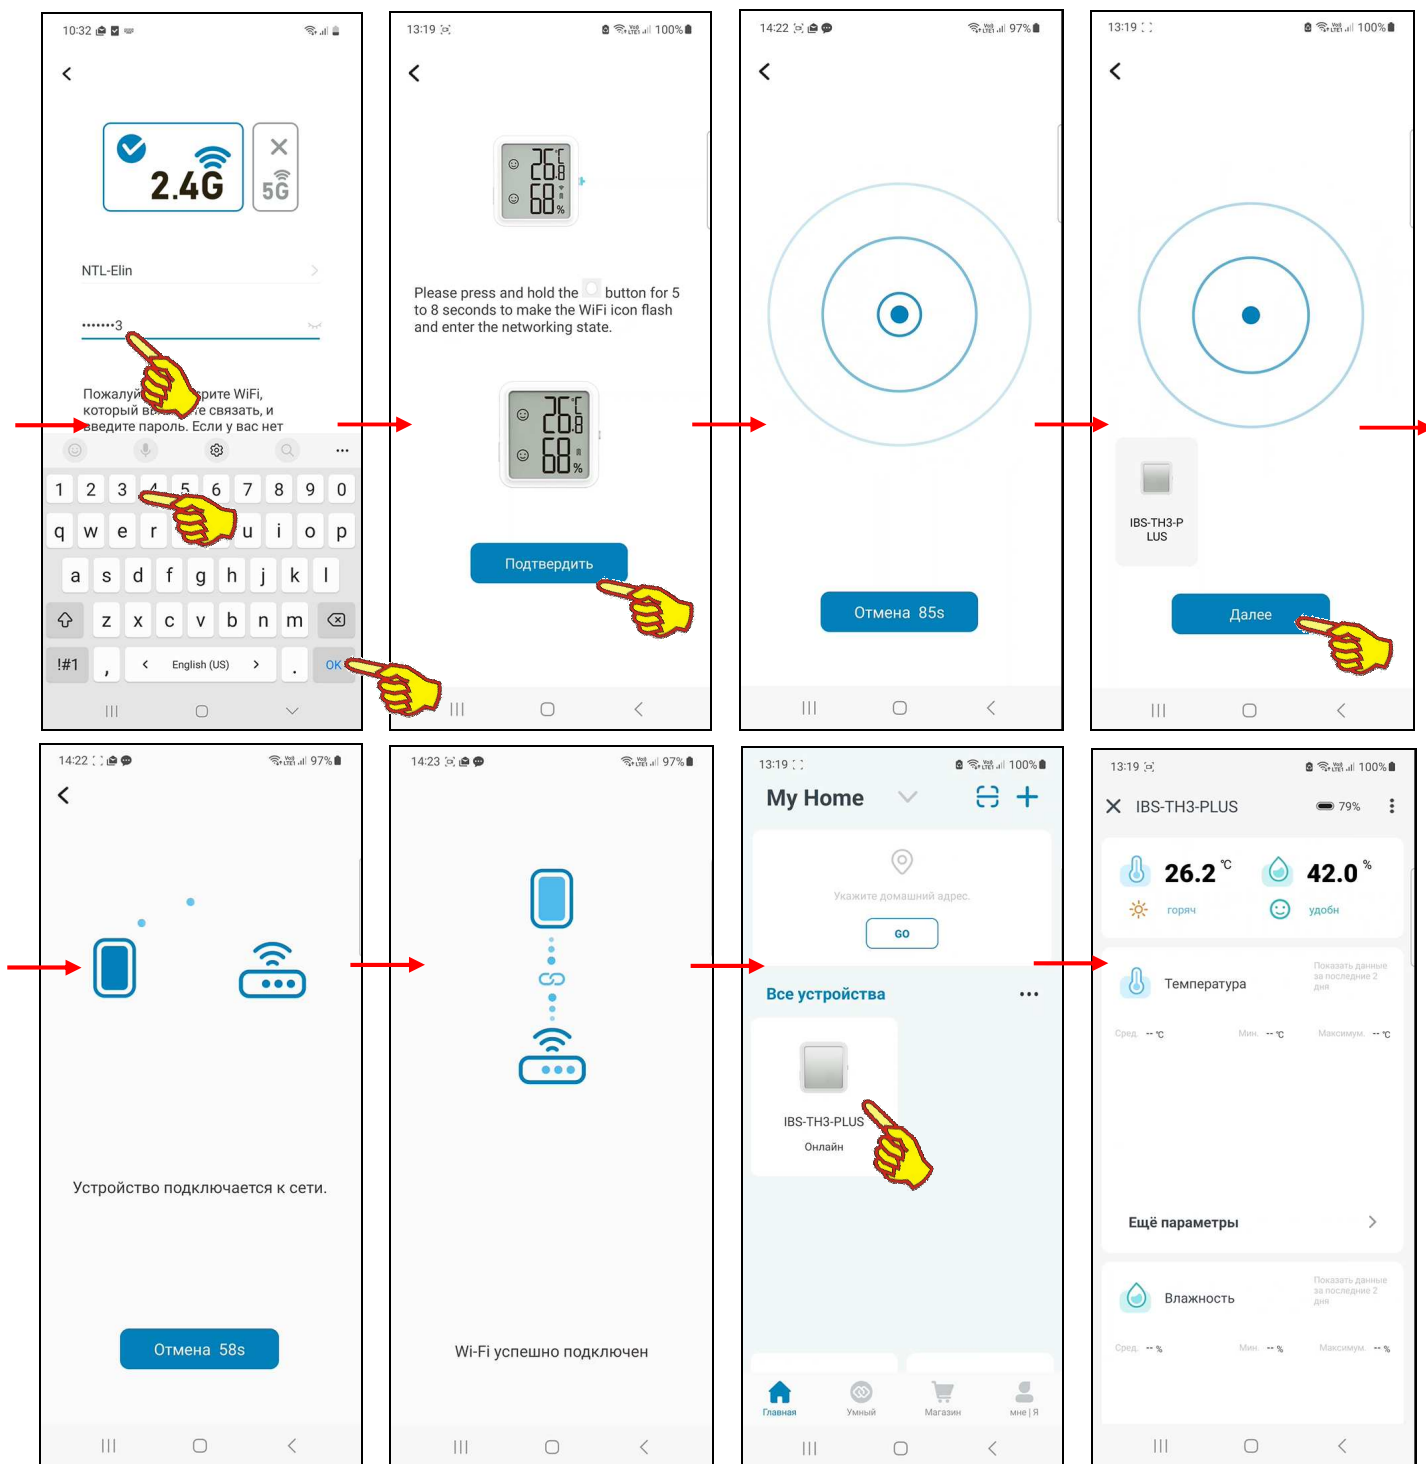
10:32

2.4G
5G

NTL-Elin

•••••••3

Пожалуй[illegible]рите WiFi, который в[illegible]те связать, и введите пароль. Если у вас нет

1 2 3 4 5 6 7 8 9 0
q w e r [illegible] u i o p
a s d f g h j k l
z x c v b n m
!#1 , English (US) . OK

13:19 100%

26.8 °C
68 %

Please press and hold the button for 5 to 8 seconds to make the WiFi icon flash and enter the networking state.

26.8 °C
68 %

Подтвердить

14:22 97%

Отмена 85s

13:19 100%

IBS-TH3-PLUS

Далее

14:22 97%

Устройство подключается к сети.

Отмена 58s

14:23 97%

Wi-Fi успешно подключен

13:19 100%

My Home

Укажите домашний адрес.

GO

Все устройства

IBS-TH3-PLUS
Онлайн

Главная
Умный
Магазин
мне | Я

13:19 100%

IBS-TH3-PLUS 79%

26.2 ℃
горяч
42.0 %
удобн

Температура
Показать данные за последние 2 дня
Сред. -- ℃ Мин. -- ℃ Максимум. -- ℃

Ещё параметры

Влажность
Показать данные за последние 2 дня
Сред. -- % Мин. -- % Максимум. -- %